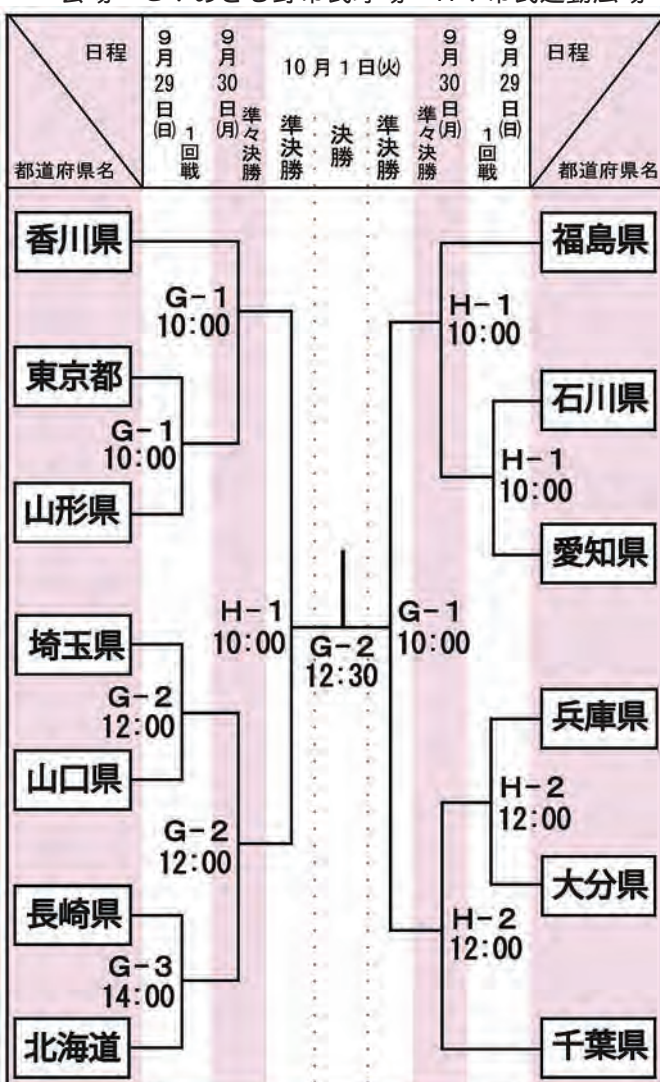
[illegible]

| 日程 / 都道府県名 | 9月29日(日) 1回戦 | 9月30日(月) 準々決勝 | 10月1日(火) 準決勝 | 10月1日(火) 決勝 | 10月1日(火) 準決勝 | 9月30日(月) 準々決勝 | 9月29日(日) 1回戦 | 日程 / 都道府県名 |
|---|---|---|---|---|---|---|---|---|

香川県
G－1 10:00
東京都
G－1 10:00
山形県
H－1 10:00
埼玉県
G－2 12:00
山口県
G－2 12:00
長崎県
G－3 14:00
北海道

G－2 12:30

福島県
H－1 10:00
石川県
H－1 10:00
愛知県
G－1 10:00
兵庫県
H－2 12:00
大分県
H－2 12:00
千葉県